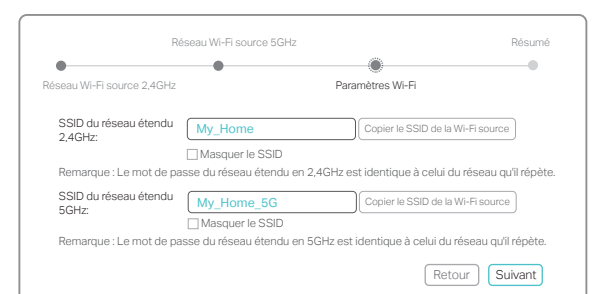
Réseau Wi-Fi source 5GHz

Résumé

Réseau Wi-Fi source 2,4GHz

Paramètres Wi-Fi

SSID du réseau étendu 2,4GHz:

My_Home

Copier le SSID de la Wi-Fi source

Masquer le SSID

Remarque : Le mot de passe du réseau étendu en 2,4GHz est identique à celui du réseau qu'il répète.

SSID du réseau étendu 5GHz:

My_Home_5G

Copier le SSID de la Wi-Fi source

Masquer le SSID

Remarque : Le mot de passe du réseau étendu en 5GHz est identique à celui du réseau qu'il répète.

Retour

Suivant